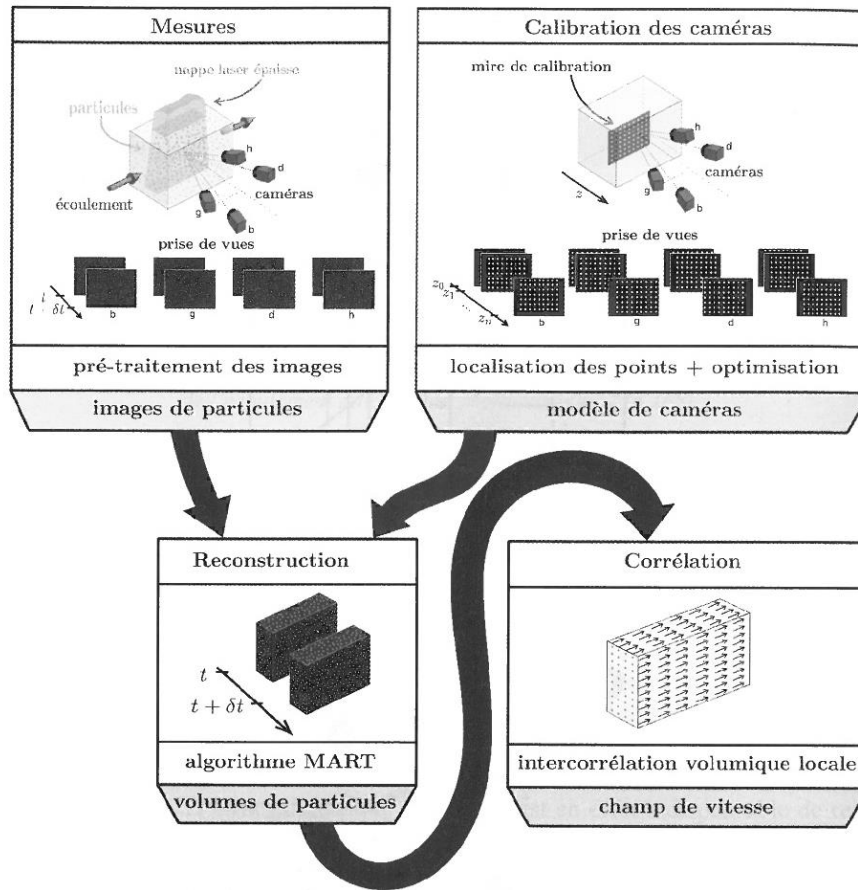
Mesures

nappe laser épaisse

particules

h

d

caméras

écoulement

g

b

prise de vues

$t$

$t+\delta t$

b

g

d

h

pré-traitement des images

images de particules

Calibration des caméras

mire de calibration

h

d

caméras

$z$

g

b

prise de vues

$z_0$ $z_1$

$z_n$

b

g

d

h

localisation des points + optimisation

modèle de caméras

Reconstruction

$t$

$t+\delta t$

algorithme MART

volumes de particules

Corrélation

intercorrélation volumique locale

champ de vitesse